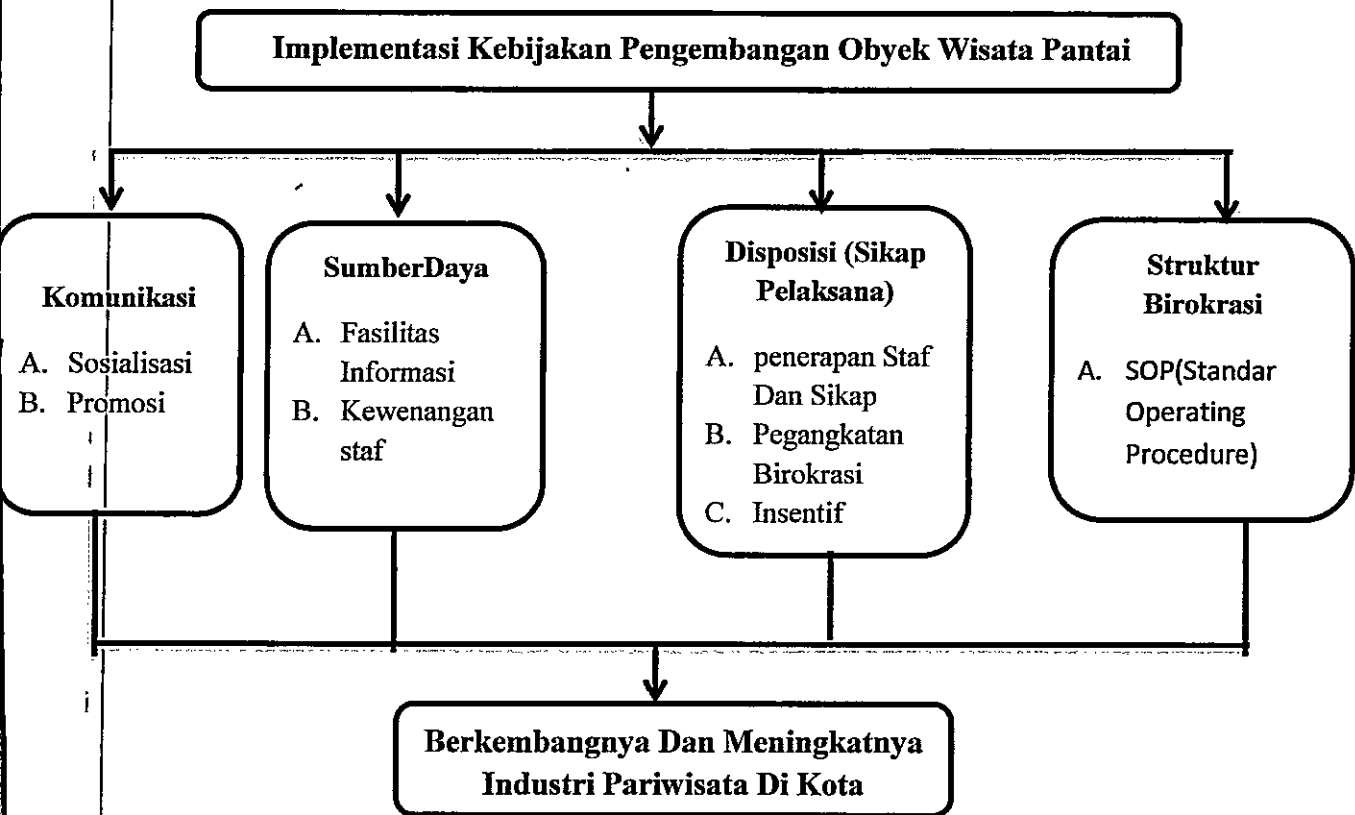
Implementasi Kebijakan Pengembangan Obyek Wisata Pantai

Komunikasi
A. Sosialisasi
B. Promosi

SumberDaya
A. Fasilitas Informasi
B. Kewenangan staf

Disposisi (Sikap Pelaksana)
A. penerapan Staf Dan Sikap
B. Pegangkatan Birokrasi
C. Insentif

Struktur Birokrasi
A. SOP(Standar Operating Procedure)

Berkembangnya Dan Meningkatnya Industri Pariwisata Di Kota